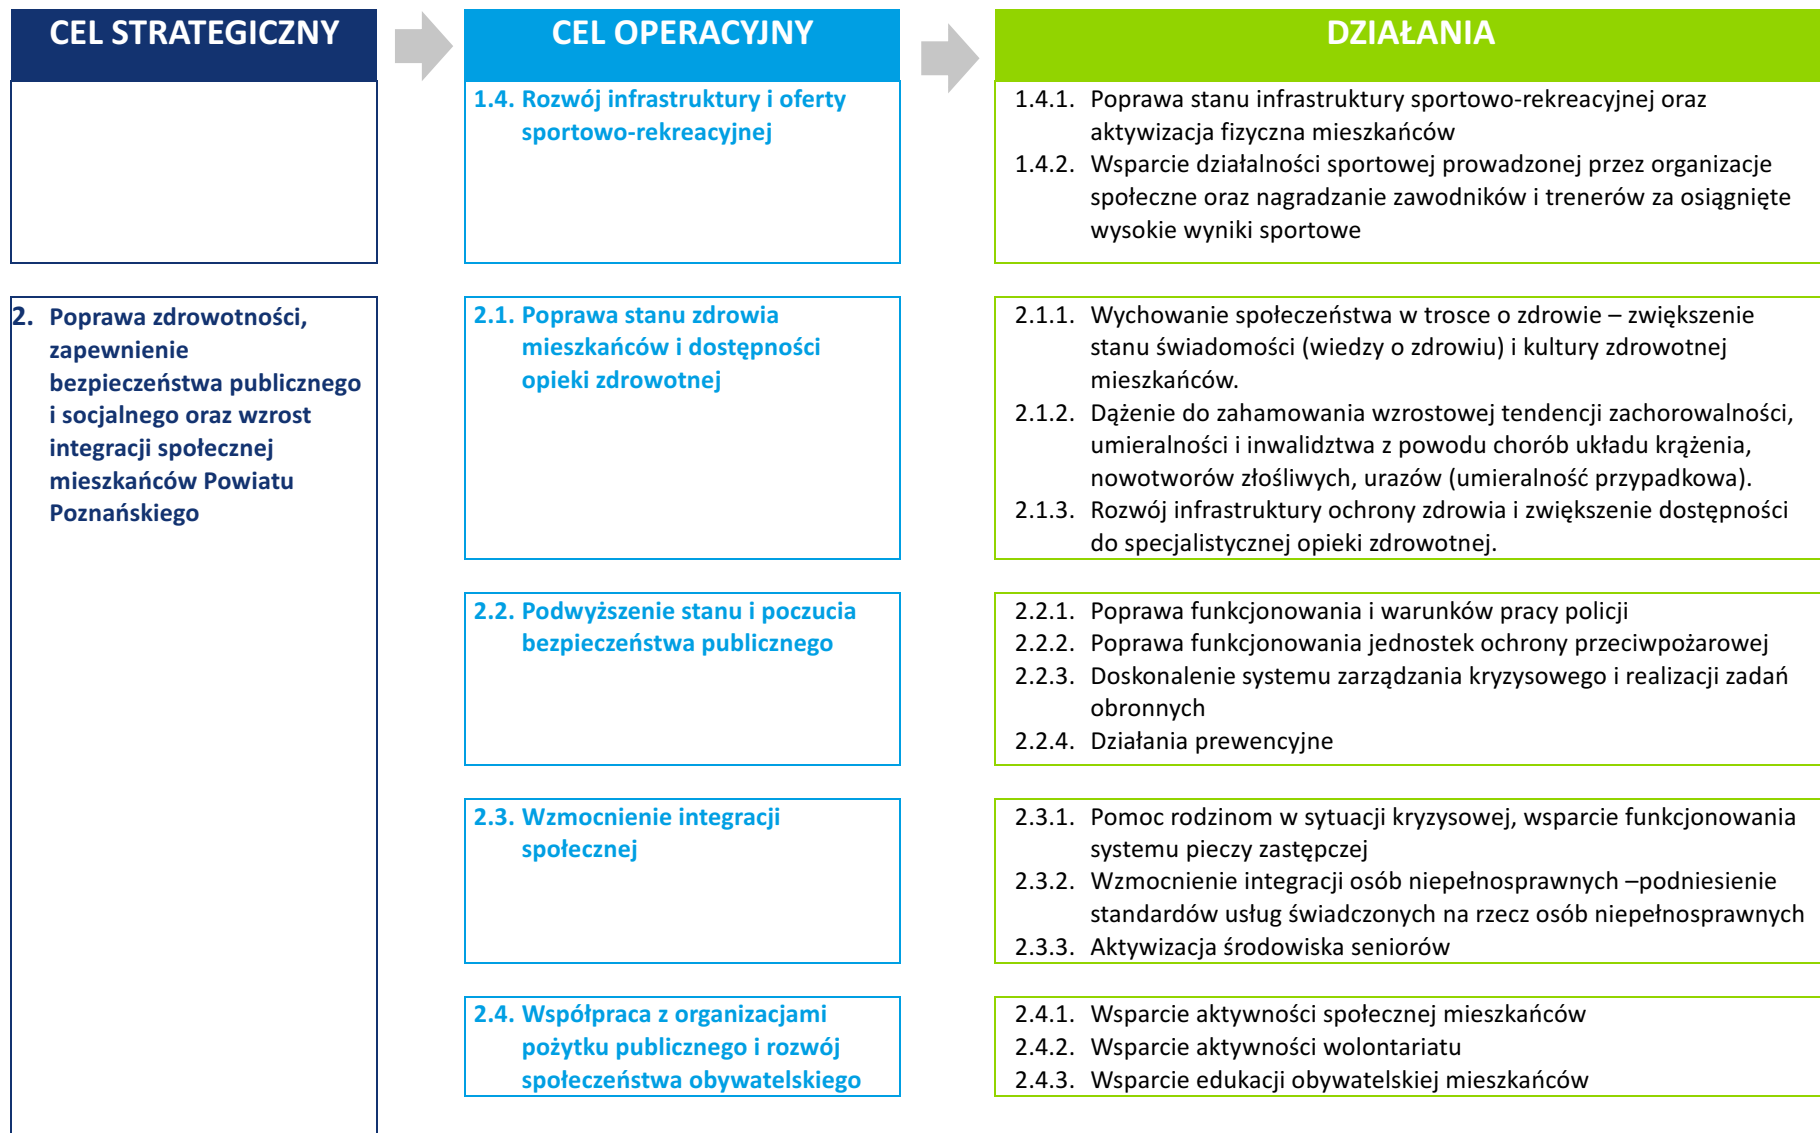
CEL STRATEGICZNY

CEL OPERACYJNY

DZIAŁANIA

1.4. Rozwój infrastruktury i oferty sportowo-rekreacyjnej

1.4.1. Poprawa stanu infrastruktury sportowo-rekreacyjnej oraz aktywizacja fizyczna mieszkańców
1.4.2. Wsparcie działalności sportowej prowadzonej przez organizacje społeczne oraz nagradzanie zawodników i trenerów za osiągnięte wysokie wyniki sportowe

2. Poprawa zdrowotności, zapewnienie bezpieczeństwa publicznego i socjalnego oraz wzrost integracji społecznej mieszkańców Powiatu Poznańskiego

2.1. Poprawa stanu zdrowia mieszkańców i dostępności opieki zdrowotnej

2.1.1. Wychowanie społeczeństwa w trosce o zdrowie – zwiększenie stanu świadomości (wiedzy o zdrowiu) i kultury zdrowotnej mieszkańców.
2.1.2. Dążenie do zahamowania wzrostowej tendencji zachorowalności, umieralności i inwalidztwa z powodu chorób układu krążenia, nowotworów złośliwych, urazów (umieralność przypadkowa).
2.1.3. Rozwój infrastruktury ochrony zdrowia i zwiększenie dostępności do specjalistycznej opieki zdrowotnej.

2.2. Podwyższenie stanu i poczucia bezpieczeństwa publicznego

2.2.1. Poprawa funkcjonowania i warunków pracy policji
2.2.2. Poprawa funkcjonowania jednostek ochrony przeciwpożarowej
2.2.3. Doskonalenie systemu zarządzania kryzysowego i realizacji zadań obronnych
2.2.4. Działania prewencyjne

2.3. Wzmocnienie integracji społecznej

2.3.1. Pomoc rodzinom w sytuacji kryzysowej, wsparcie funkcjonowania systemu pieczy zastępczej
2.3.2. Wzmocnienie integracji osób niepełnosprawnych –podniesienie standardów usług świadczonych na rzecz osób niepełnosprawnych
2.3.3. Aktywizacja środowiska seniorów

2.4. Współpraca z organizacjami pożytku publicznego i rozwój społeczeństwa obywatelskiego

2.4.1. Wsparcie aktywności społecznej mieszkańców
2.4.2. Wsparcie aktywności wolontariatu
2.4.3. Wsparcie edukacji obywatelskiej mieszkańców